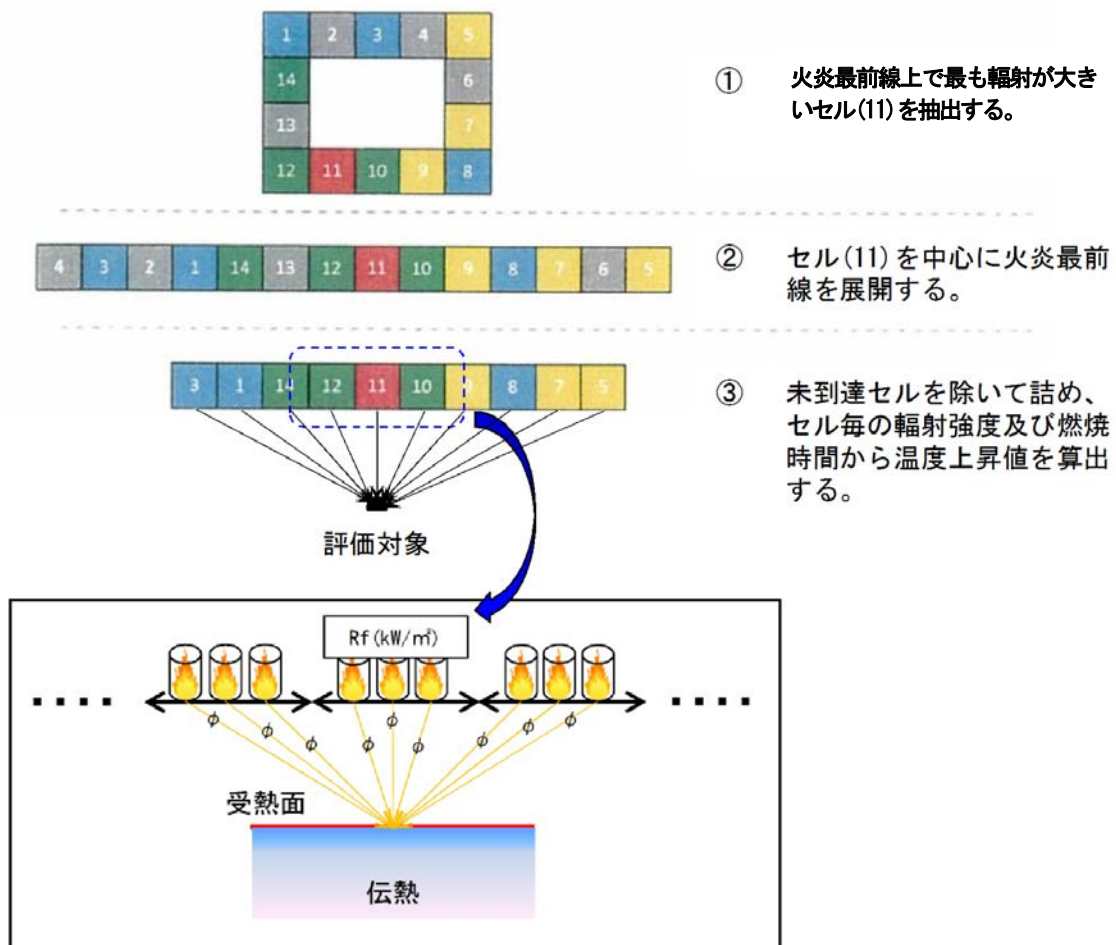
| 1 | 2 | 3 | 4 | 5 |
|---|---|---|---|---|
| 14 | | | | 6 |
| 13 | | | | 7 |
| 12 | 11 | 10 | 9 | 8 |

① 火炎最前線上で最も輻射が大きいセル(11)を抽出する。

| 4 | 3 | 2 | 1 | 14 | 13 | 12 | 11 | 10 | 9 | 8 | 7 | 6 | 5 |
|---|---|---|---|---|---|---|---|---|---|---|---|---|---|

② セル(11)を中心に火炎最前線を展開する。

| 3 | 1 | 14 | 12 | 11 | 10 | 9 | 8 | 7 | 5 |
|---|---|---|---|---|---|---|---|---|---|

③ 未到達セルを除いて詰め、セル毎の輻射強度及び燃焼時間から温度上昇値を算出する。

評価対象

Rf (kW/m²)

....

....

$\phi$ $\phi$ $\phi$ $\phi$ $\phi$ $\phi$ $\phi$ $\phi$

受熱面

伝熱